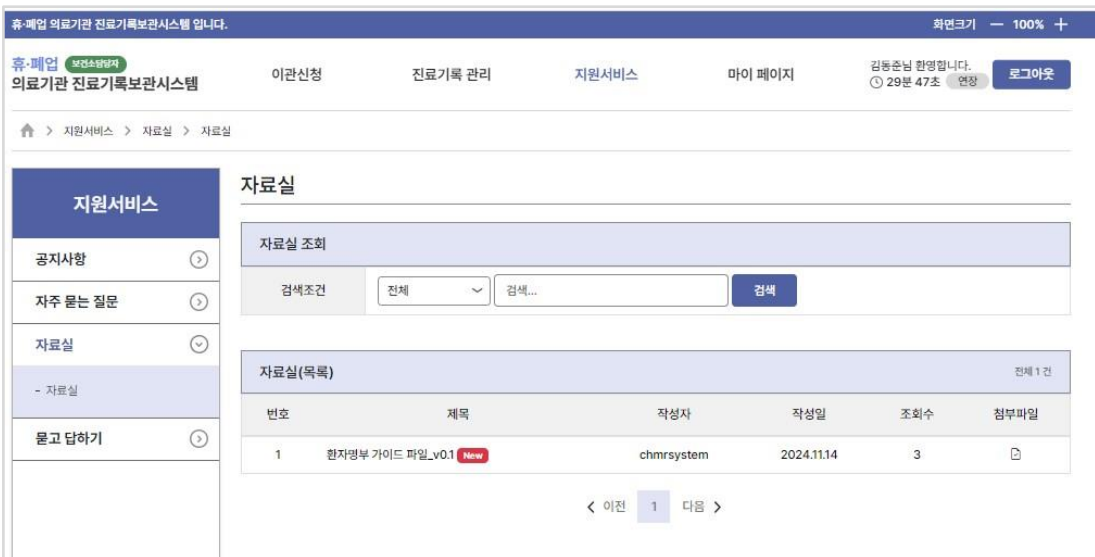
휴·폐업 의료기관 진료기록보관시스템 입니다.

화면크기 — 100% +

휴·폐업 보건소담당자
의료기관 진료기록보관시스템

이관신청 진료기록 관리 지원서비스 마이 페이지

김동준님 환영합니다.
29분 47초 연장

로그아웃

> 지원서비스 > 자료실 > 자료실

지원서비스

공지사항

자주 묻는 질문

자료실

- 자료실

묻고 답하기

자료실

자료실 조회

검색조건 전체 검색... 검색

자료실(목록) 전체 1 건

| 번호 | 제목 | 작성자 | 작성일 | 조회수 | 첨부파일 |
|---|---|---|---|---|---|
| 1 | 환자명부 가이드 파일_v0.1 New | chmrsystem | 2024.11.14 | 3 | |

< 이전 1 다음 >